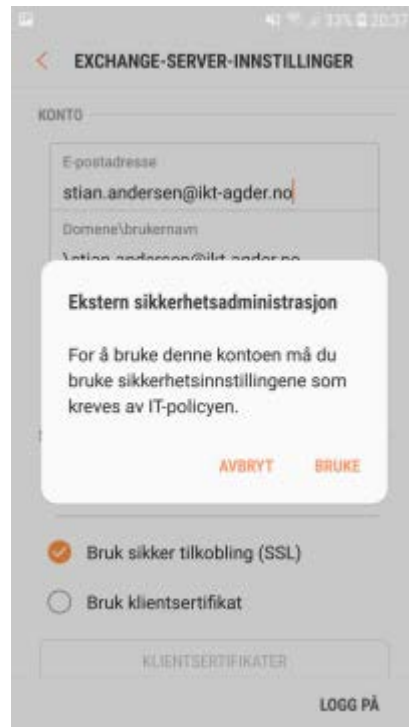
33% 20:37

EXCHANGE-SERVER-INNSTILLINGER

KONTO

E-postadresse
stian.andersen@ikt-agder.no

Domene\brukernavn
\stian.andersen@ikt-agder.no

Ekstern sikkerhetsadministrasjon

For å bruke denne kontoen må du bruke sikkerhetsinnstillingene som kreves av IT-policyen.

AVBRYT BRUKE

Bruk sikker tilkobling (SSL)

Bruk klientsertifikat

KLIENTSERTIFIKATER

LOGG PÅ